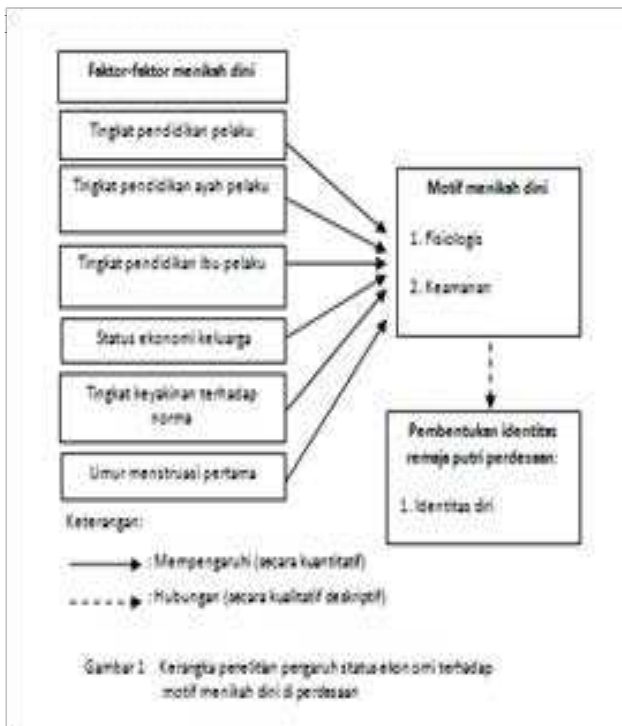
Faktor-faktor menikah dini

Tingkat pendidikan pelaku

Tingkat pendidikan ayah pelaku

Tingkat pendidikan ibu pelaku

Status ekonomi keluarga

Tingkat keyakinan terhadap norma

Umur menstruasi pertama

Motif menikah dini

1. Fisiologis

2. Keamanan

Pembentukan identitas remaja putri perdesaan:

1. Identitas diri

Keterangan:

: Mempengaruhi (secara kuantitatif)

: Hubungan (secara kualitatif deskriptif)

Gambar 1 Kerangka penelitian pengaruh status ekonomi terhadap motif menikah dini di perdesaan